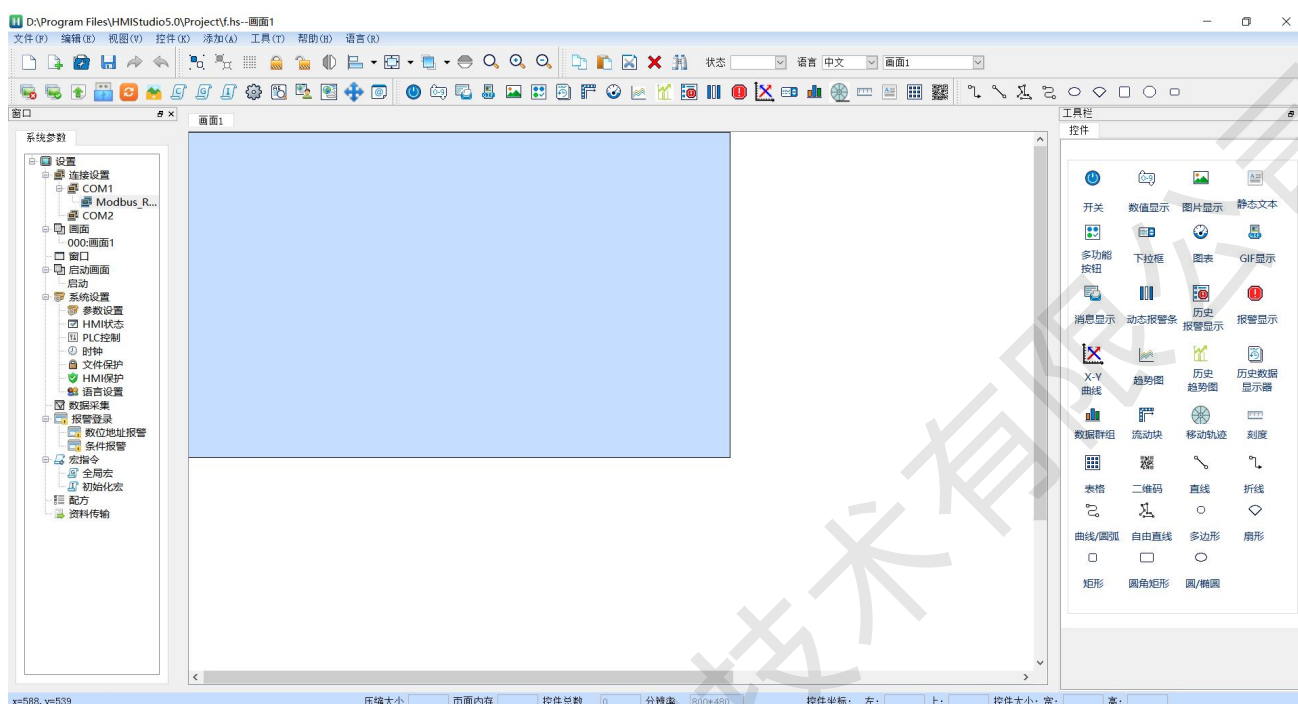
D:\Program Files\HMIStudio5.0\Project\f.hs--画面1

文件(F) 编辑(E) 视图(V) 控件(K) 添加(A) 工具(T) 帮助(H) 语言(R)

状态 语言 中文 画面1

窗口

系统参数

设置
连接设置
COM1
Modbus_R...
COM2
画面
000:画面1
窗口
启动画面
启动
系统设置
参数设置
HMI状态
PLC控制
时钟
文件保护
HMI保护
语言设置
数据采集
报警登录
数位地址报警
条件报警
宏指令
全局宏
初始化宏
配方
资料传输

画面1

工具栏
控件

开关
数值显示
图片显示
静态文本
多功能按钮
下拉框
图表
GIF显示
消息显示
动态报警条
历史报警显示
报警显示
X-Y曲线
趋势图
历史趋势图
历史数据显示器
数据群组
流动块
移动轨迹
刻度
表格
二维码
直线
折线
曲线/圆弧
自由直线
多边形
扇形
矩形
圆角矩形
圆/椭圆

x=588, y=539
压缩大小
页面内存
控件总数 0
分辨率 800*480
控件坐标: 左: 上:
控件大小: 宽: 高:

技术有限公司